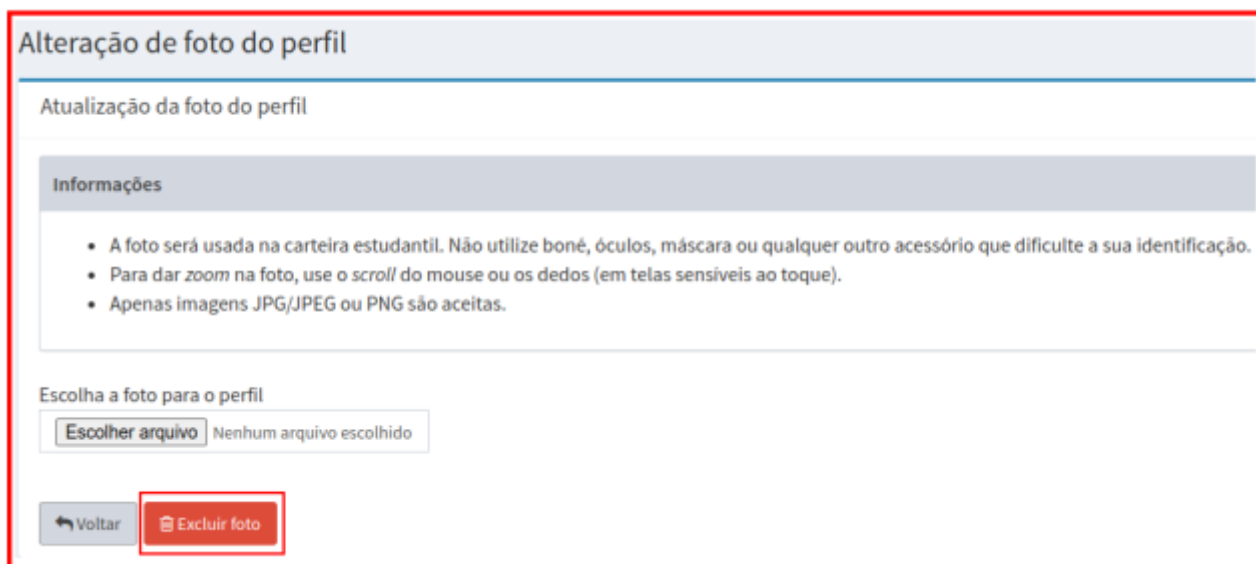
Alteração de foto do perfil

Atualização da foto do perfil

Informações

- A foto será usada na carteira estudantil. Não utilize boné, óculos, máscara ou qualquer outro acessório que dificulte a sua identificação.
- Para dar *zoom* na foto, use o *scroll* do mouse ou os dedos (em telas sensíveis ao toque).
- Apenas imagens JPG/JPEG ou PNG são aceitas.

Escolha a foto para o perfil

Escolher arquivo Nenhum arquivo escolhido

Voltar Excluir foto